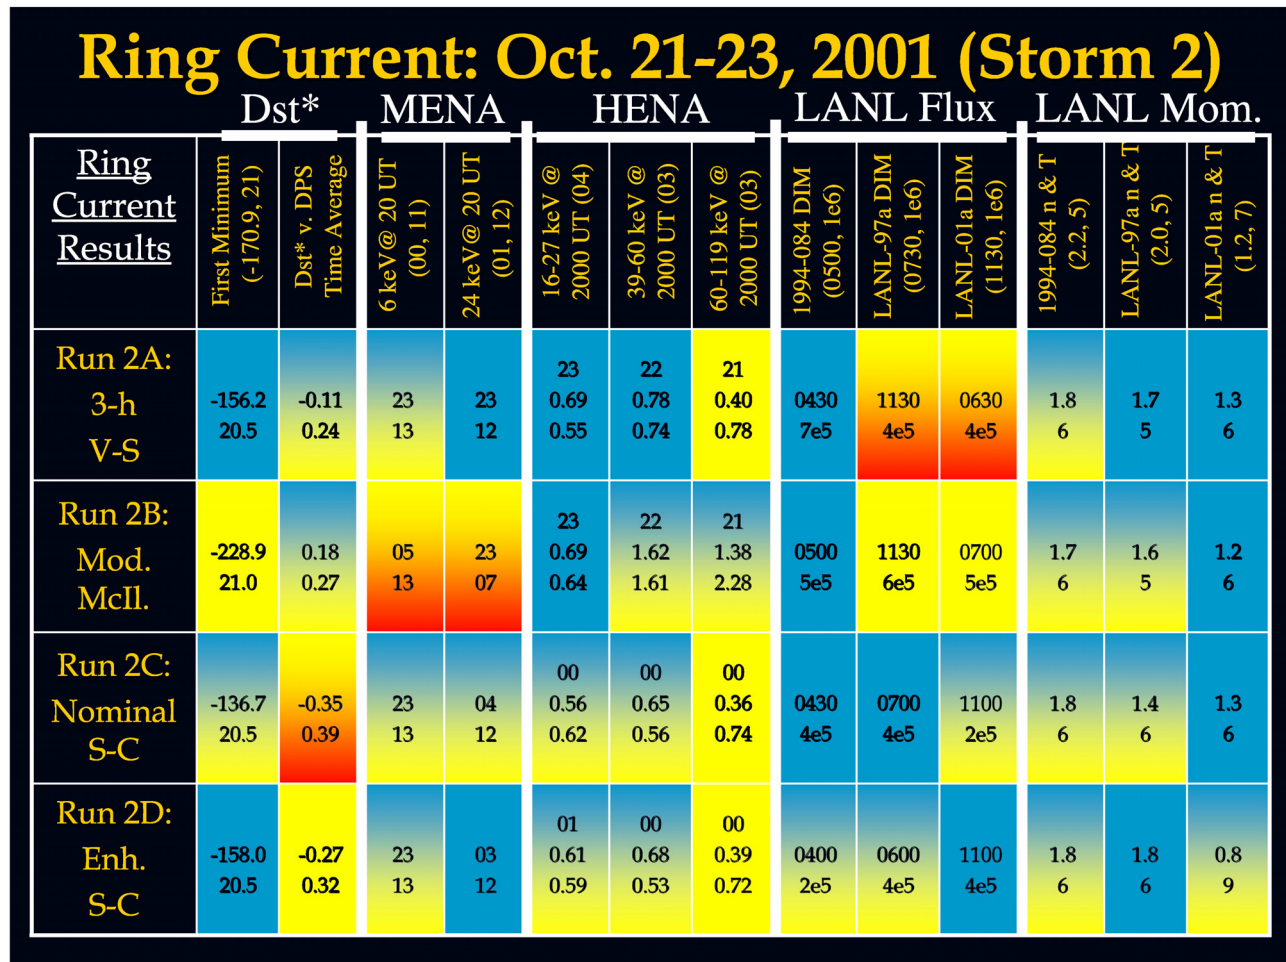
Ring Current: Oct. 21-23, 2001 (Storm 2)

| Ring Current Results | Dst*: First Minimum (-170.9, 21) | Dst*: Dst* v. DPS Time Average | MENA: 6 keV@ 20 UT (00, 11) | MENA: 24 keV@ 20 UT (01, 12) | HENA: 16-27 keV @ 2000 UT (04) | HENA: 39-60 keV @ 2000 UT (03) | HENA: 60-119 keV @ 2000 UT (03) | LANL Flux: 1994-084 DIM (0500, 1e6) | LANL Flux: LANL-97a DIM (0730, 1e6) | LANL Flux: LANL-01a DIM (1130, 1e6) | LANL Mom.: 1994-084 n & T (2.2, 5) | LANL Mom.: LANL-97a n & T (2.0, 5) | LANL Mom.: LANL-01a n & T (1.2, 7) |
|---|---|---|---|---|---|---|---|---|---|---|---|---|---|
| Run 2A: 3-h V-S | -156.2 20.5 | -0.11 0.24 | 23 13 | 23 12 | 23 0.69 0.55 | 22 0.78 0.74 | 21 0.40 0.78 | 0430 7e5 | 1130 4e5 | 0630 4e5 | 1.8 6 | 1.7 5 | 1.3 6 |
| Run 2B: Mod. McIl. | -228.9 21.0 | 0.18 0.27 | 05 13 | 23 07 | 23 0.69 0.64 | 22 1.62 1.61 | 21 1.38 2.28 | 0500 5e5 | 1130 6e5 | 0700 5e5 | 1.7 6 | 1.6 5 | 1.2 6 |
| Run 2C: Nominal S-C | -136.7 20.5 | -0.35 0.39 | 23 13 | 04 12 | 00 0.56 0.62 | 00 0.65 0.56 | 00 0.36 0.74 | 0430 4e5 | 0700 4e5 | 1100 2e5 | 1.8 6 | 1.4 6 | 1.3 6 |
| Run 2D: Enh. S-C | -158.0 20.5 | -0.27 0.32 | 23 13 | 03 12 | 01 0.61 0.59 | 00 0.68 0.53 | 00 0.39 0.72 | 0400 2e5 | 0600 4e5 | 1100 4e5 | 1.8 6 | 1.8 6 | 0.8 9 |